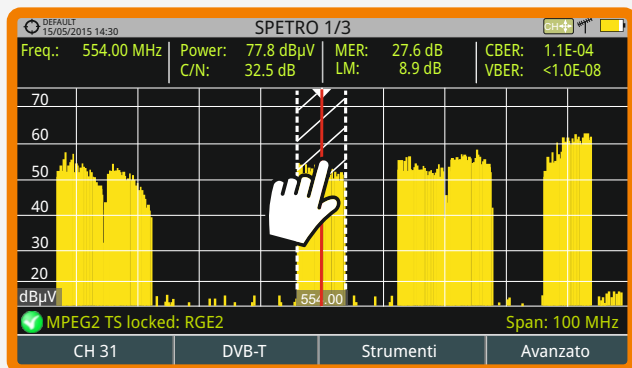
DEFAULT
15/05/2015 14:30
SPETRO 1/3
CH+

Freq.: 554.00 MHz
Power: 77.8 dBµV
C/N: 32.5 dB
MER: 27.6 dB
LM: 8.9 dB
CBER: 1.1E-04
VBER: <1.0E-08

70
60
50
40
30
20
dBµV
554.00

MPEG2 TS locked: RGE2
Span: 100 MHz

CH 31
DVB-T
Strumenti
Avanzato